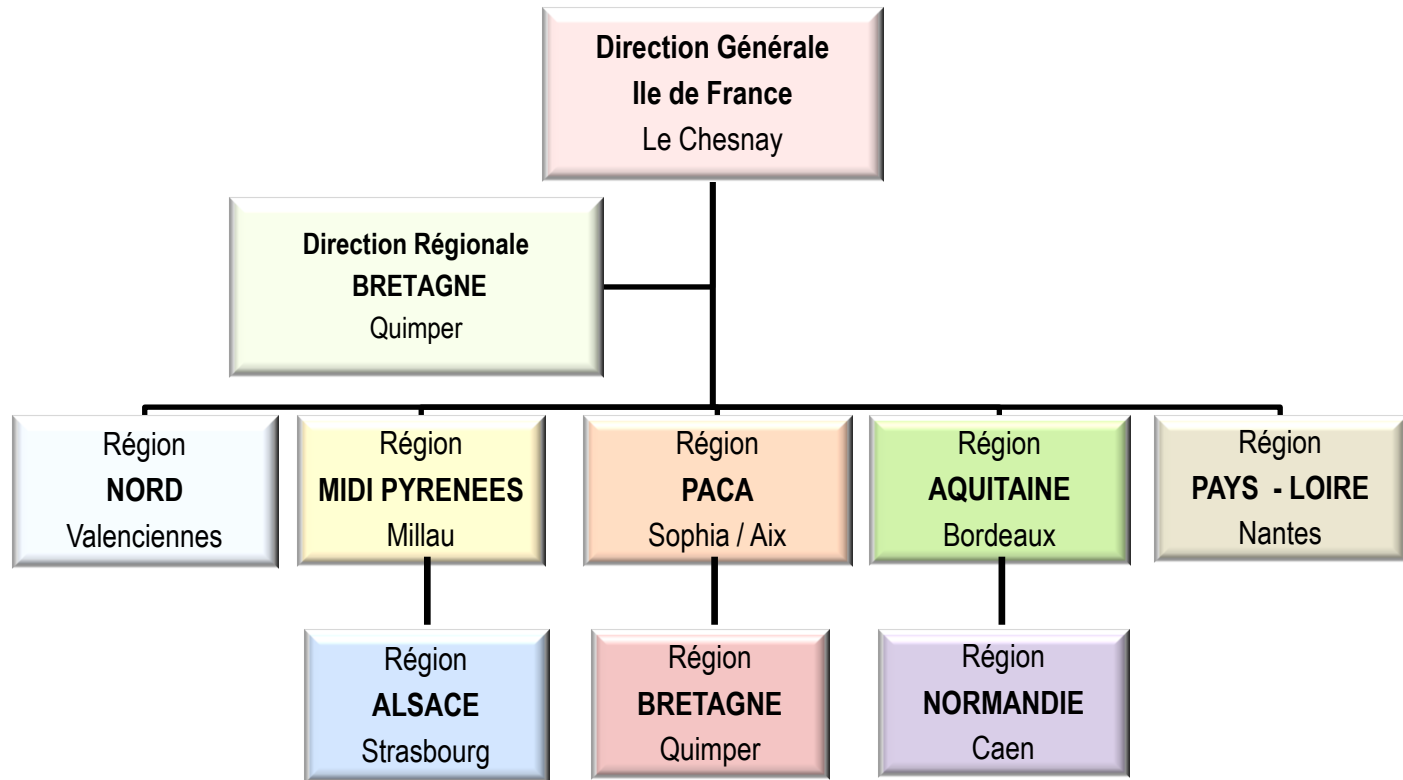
**Direction Générale**
**Ile de France**
Le Chesnay

**Direction Régionale**
**BRETAGNE**
Quimper

Région
**NORD**
Valenciennes

Région
**MIDI PYRENEES**
Millau

Région
**PACA**
Sophia / Aix

Région
**AQUITAINE**
Bordeaux

Région
**PAYS - LOIRE**
Nantes

Région
**ALSACE**
Strasbourg

Région
**BRETAGNE**
Quimper

Région
**NORMANDIE**
Caen